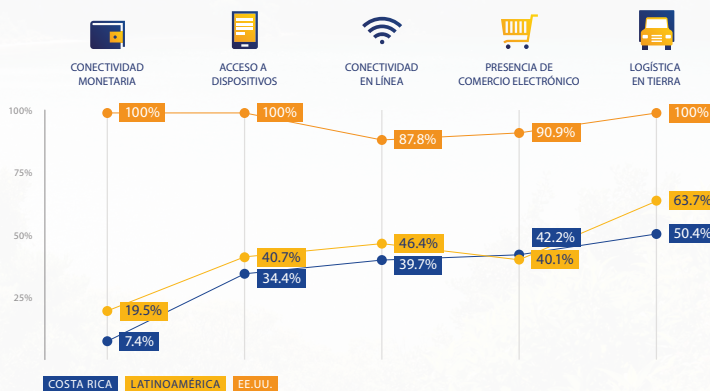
CONECTIVIDAD MONETARIA

ACCESO A DISPOSITIVOS

CONECTIVIDAD EN LÍNEA

PRESENCIA DE COMERCIO ELECTRÓNICO

LOGÍSTICA EN TIERRA

100%
75%
50%
25%

100%
100%
87.8%
90.9%
100%

19.5%
40.7%
46.4%
40.1%
63.7%

7.4%
34.4%
39.7%
42.2%
50.4%

COSTA RICA
LATINOAMÉRICA
EE.UU.